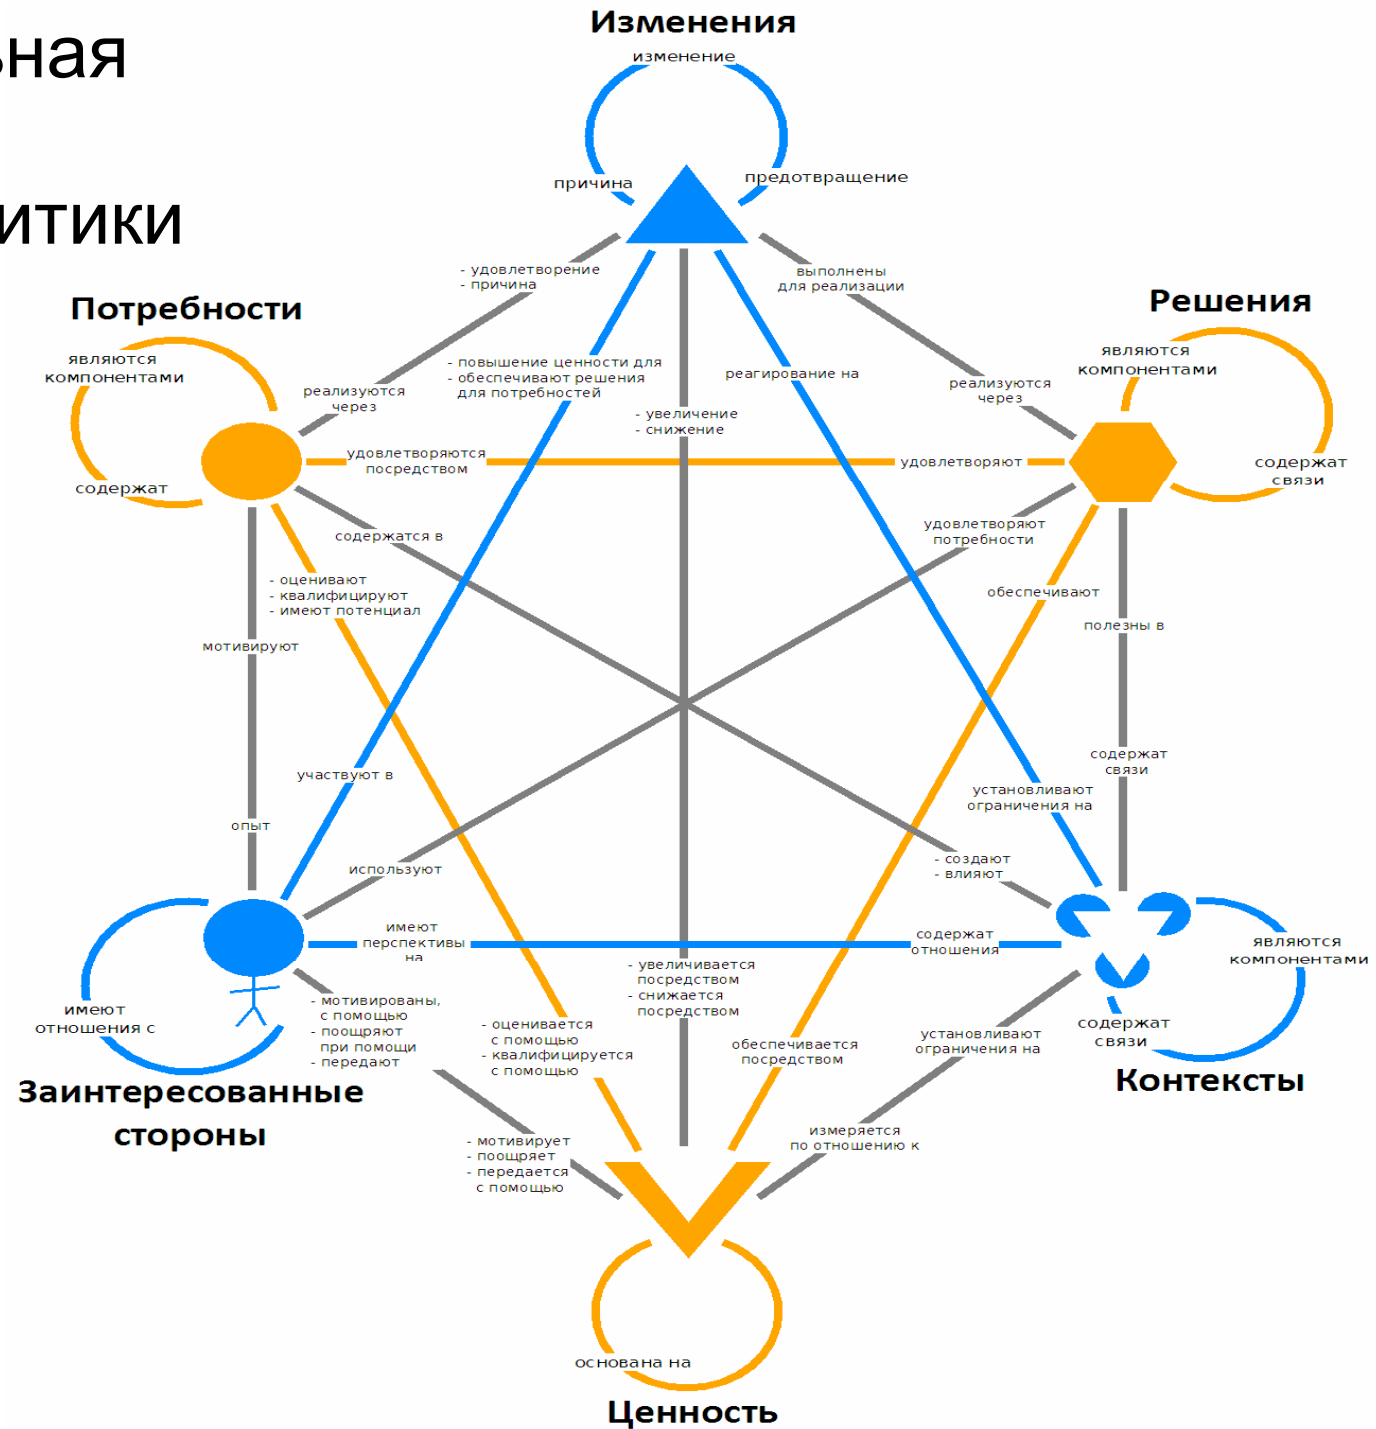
ьная

итики

Изменения

изменение

причина

предотвращение

- удовлетворение
- причина

выполнены
для реализации

Потребности

Решения

являются
компонентами

являются
компонентами

реализуются
через

- повышение ценности для
- обеспечивают решения
для потребностей

реагирование на

реализуются
через

- увеличение
- снижение

удовлетворяются
посредством

удовлетворяют

содержат

содержат
связи

содержатся в

удовлетворяют
потребности

- оценивают
- квалифицируют
- имеют потенциал

обеспечивают

полезны в

мотивируют

содержат
связи

участвуют в

установливают
ограничения на

опыт

используют

- создают
- влияют

имеют
перспективы
на

содержат
отношения

являются
компонентами

- увеличивается
посредством
- снижается
посредством

имеют
отношения с

- мотивированы,
с помощью
- поощряют
при помощи
- передают

- оценивается
с помощью
- квалифицируется
с помощью

обеспечивается
посредством

установливают
ограничения на

содержат
связи

Заинтересованные
стороны

Контексты

- мотивирует
- поощряет
- передается
с помощью

измеряется
по отношению к

основана на

Ценность